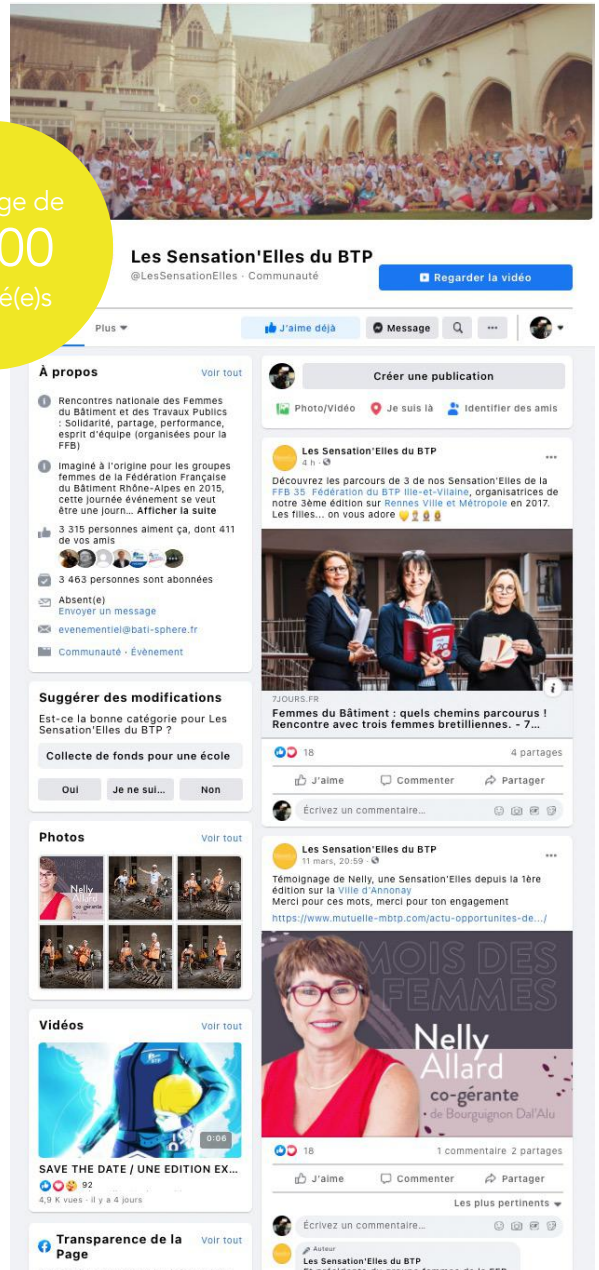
ge de
00
é(e)s

Les Sensation'Elles du BTP
@LesSensationElles · Communauté

Regarder la vidéo

Plus

J'aime déjà
Message

À propos
Voir tout

Rencontres nationale des Femmes du Bâtiment et des Travaux Publics : Solidarité, partage, performance, esprit d'équipe (organisées pour la FFB)

Imaginé à l'origine pour les groupes femmes de la Fédération Française du Bâtiment Rhône-Alpes en 2015, cette journée événement se veut être une journ... Afficher la suite

3 315 personnes aiment ça, dont 411 de vos amis

3 463 personnes sont abonnées

Absent(e)
Envoyer un message

evenementiel@bati-sphere.fr

Communauté · Évènement

Suggérer des modifications
Est-ce la bonne catégorie pour Les Sensation'Elles du BTP ?
Collecte de fonds pour une école
Oui
Je ne sui...
Non

Photos
Voir tout

Vidéos
Voir tout
0:06
SAVE THE DATE / UNE EDITION EX...
92
4,9 K vues · il y a 4 jours

Transparence de la Page
Voir tout

Créer une publication
Photo/Vidéo
Je suis là
Identifier des amis

Les Sensation'Elles du BTP
4 h ·
Découvrez les parcours de 3 de nos Sensation'Elles de la FFB 35 Fédération du BTP Ille-et-Vilaine, organisatrices de notre 3ème édition sur Rennes Ville et Métropole en 2017. Les filles... on vous adore

7JOURS.FR
Femmes du Bâtiment : quels chemins parcourus ! Rencontre avec trois femmes bretilliennes. - 7...

18
4 partages
J'aime
Commenter
Partager
Écrivez un commentaire...

Les Sensation'Elles du BTP
11 mars, 20:59 ·
Témoignage de Nelly, une Sensation'Elles depuis la 1ère édition sur la Ville d'Annonay
Merci pour ces mots, merci pour ton engagement
https://www.mutuelle-mbtp.com/actu-opportunites-de.../

MOIS DES FEMMES
Nelly
Allard
co-gérante
de Bourguignon Dal'Alu

18
1 commentaire 2 partages
J'aime
Commenter
Partager
Les plus pertinents
Écrivez un commentaire...
Auteur
Les Sensation'Elles du BTP
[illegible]